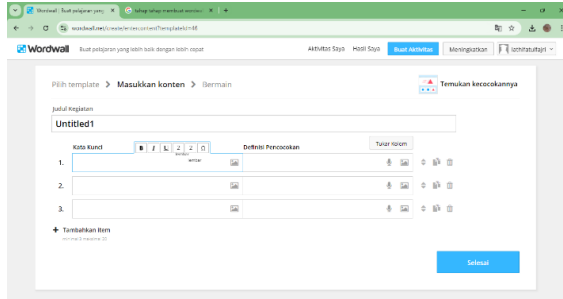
Wordwall | Buat pelajaran yang | tahap tahap membuat wordwall | +

wordwall.net/create/entercontent?templateId=88

Wordwall Buat pelajaran yang lebih baik dengan lebih cepat

Aktivitas Saya Hasil Saya Buat Aktivitas Meningkatkan lozhifatulfajri

Pilih template > Masukkan konten > Bermain

Temukan kecocokannya

Judul Kegiatan

Untitled1

Kata Kunci

B I x₂ x² Ω

Definisi Pencocokan

Tukar Kolom

1.

2.

3.

+ Tambahkan item

min. 3 maks. 20

Selesai